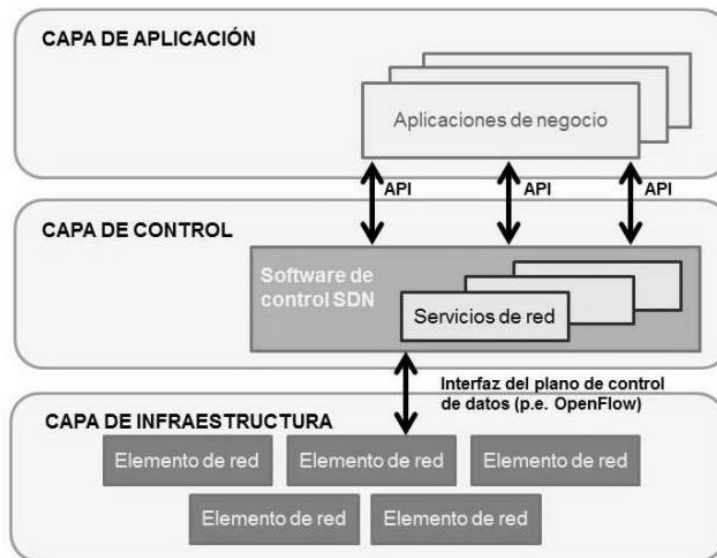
CAPA DE APLICACIÓN

Aplicaciones de negocio

API

API

API

CAPA DE CONTROL

Software de control SDN

Servicios de red

Interfaz del plano de control de datos (p.e. OpenFlow)

CAPA DE INFRAESTRUCTURA

Elemento de red

Elemento de red

Elemento de red

Elemento de red

Elemento de red